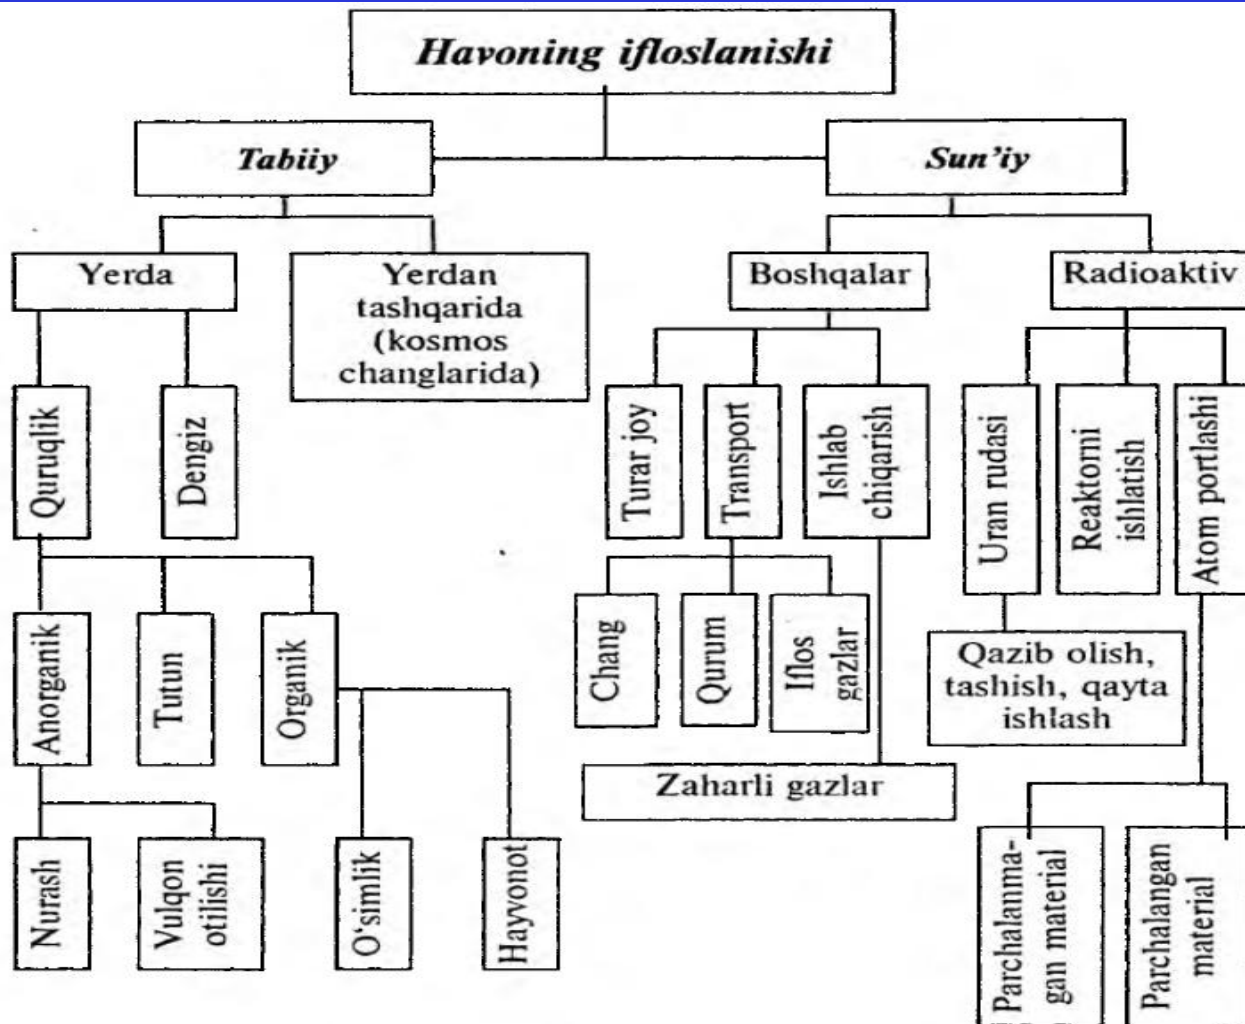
Havoning ifloslanishi

Tabiiy

Sun'iy

Yerda

Yerdan tashqarida (kosmos changlarida)

Boshqalar

Radioaktiv

Quruqlik

Dengiz

Turar joy

Transport

Ishlab chiqarish

Uran rudasi

Reaktorni ishlatish

Atom portlashi

Anorganik

Tutun

Organik

Chang

Qurum

Iflos gazlar

Qazib olish, tashish, qayta ishlash

Zaharli gazlar

Nurash

Vulqon otilishi

O'simlik

Hayvonot

Parchalanmagan material

Parchalangan material